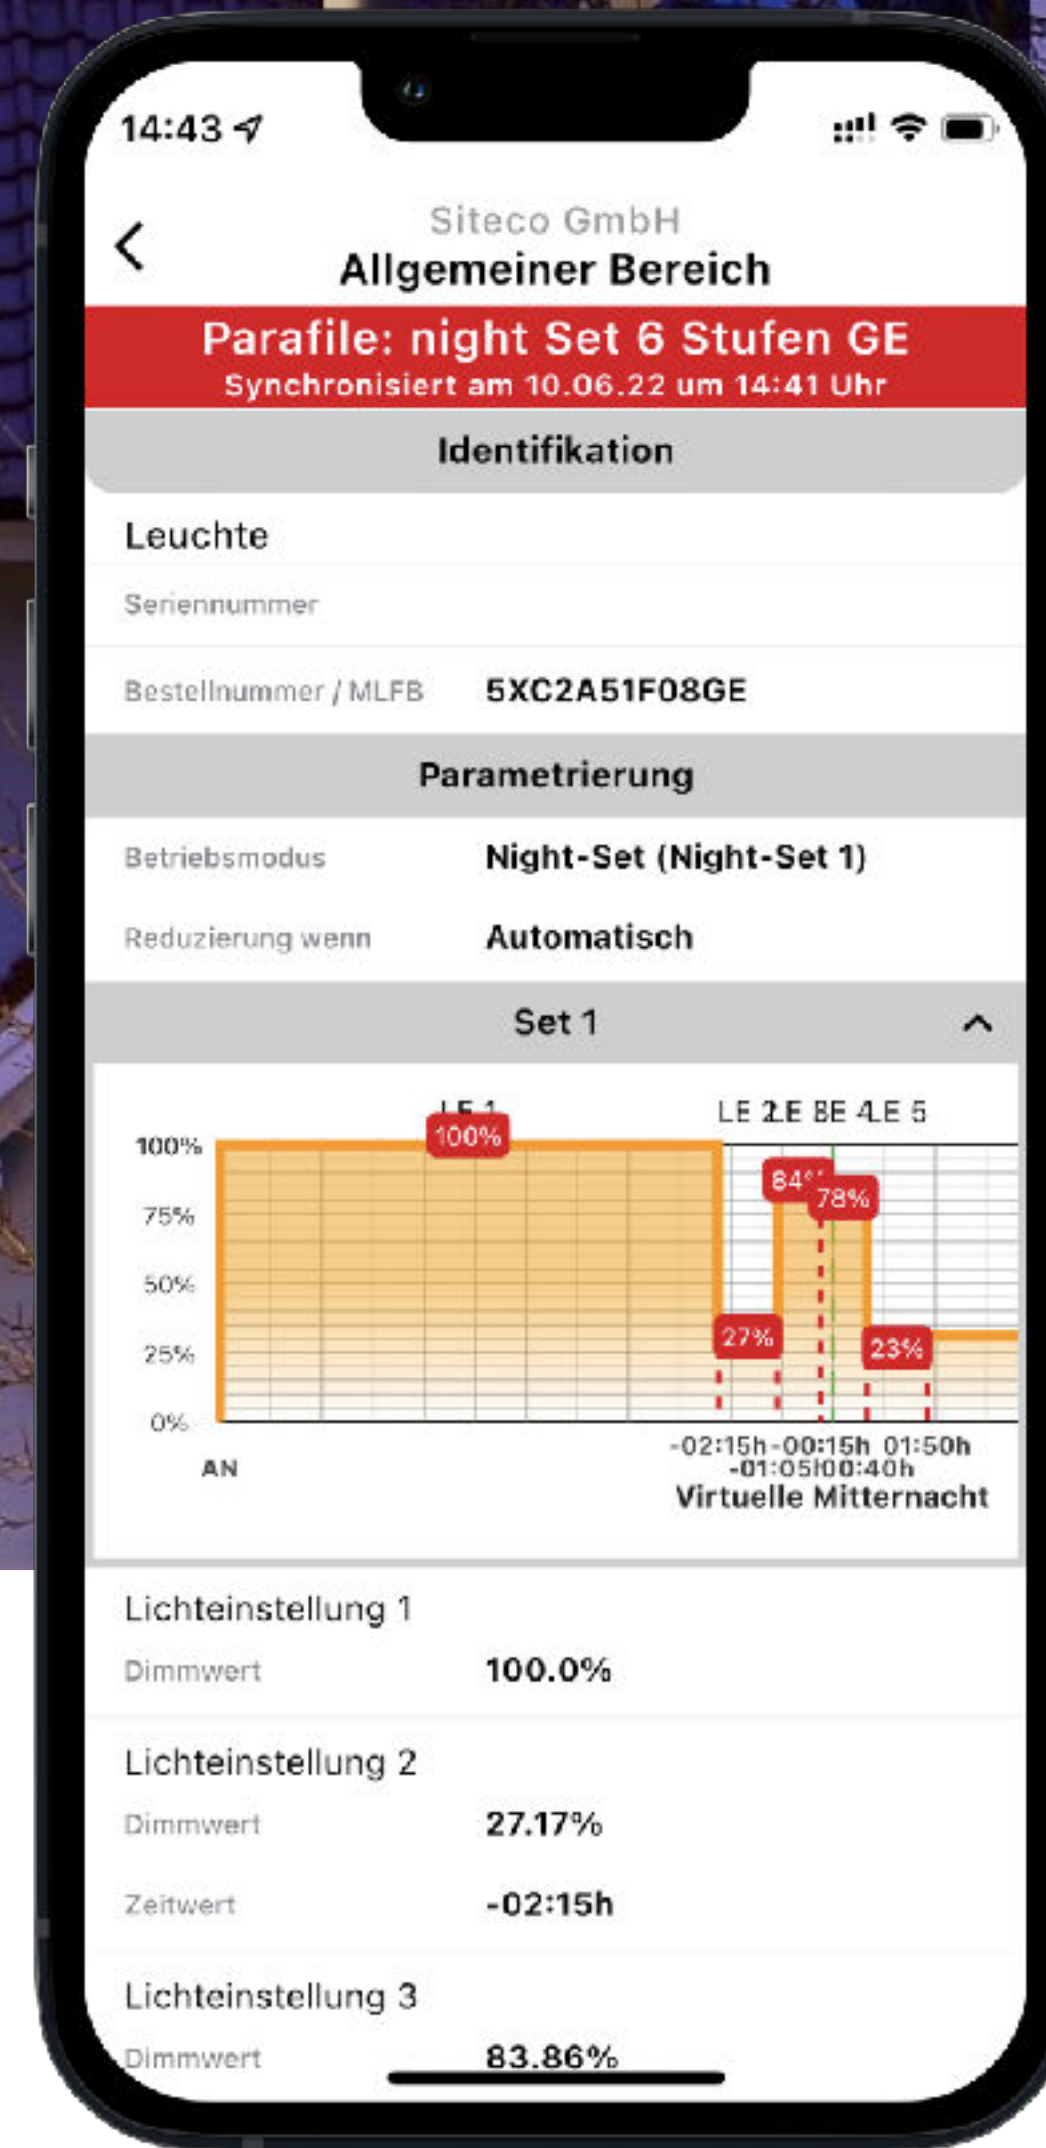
14:43

Siteco GmbH
Allgemeiner Bereich

Parafile: night Set 6 Stufen GE
Synchronisiert am 10.06.22 um 14:41 Uhr

Identifikation

Leuchte

Seriennummer

Bestellnummer / MLFB 5XC2A51F08GE

Parametrierung

Betriebsmodus Night-Set (Night-Set 1)

Reduzierung wenn Automatisch

Set 1

LE 1 LE 2LE 3LE 4LE 5
100%
75%
50%
25%
0%
100%
84%
78%
27%
23%
AN
-02:15h -00:15h 01:50h
-01:05h 00:40h
Virtuelle Mitternacht

Lichteinstellung 1
Dimmwert 100.0%

Lichteinstellung 2
Dimmwert 27.17%
Zeitwert -02:15h

Lichteinstellung 3
Dimmwert 83.86%